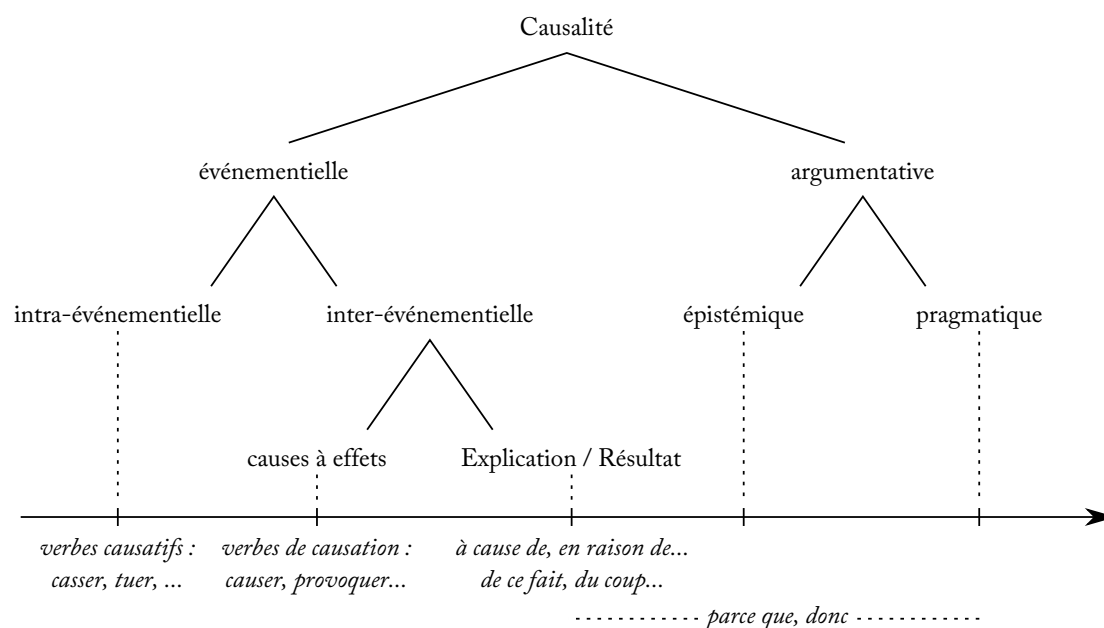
Causalité

événementielle

argumentative

intra-événementielle

inter-événementielle

épistémique

pragmatique

causes à effets

Explication / Résultat

verbes causatifs : casser, tuer, ...

verbes de causation : causer, provoquer...

à cause de, en raison de... de ce fait, du coup...

parce que, donc